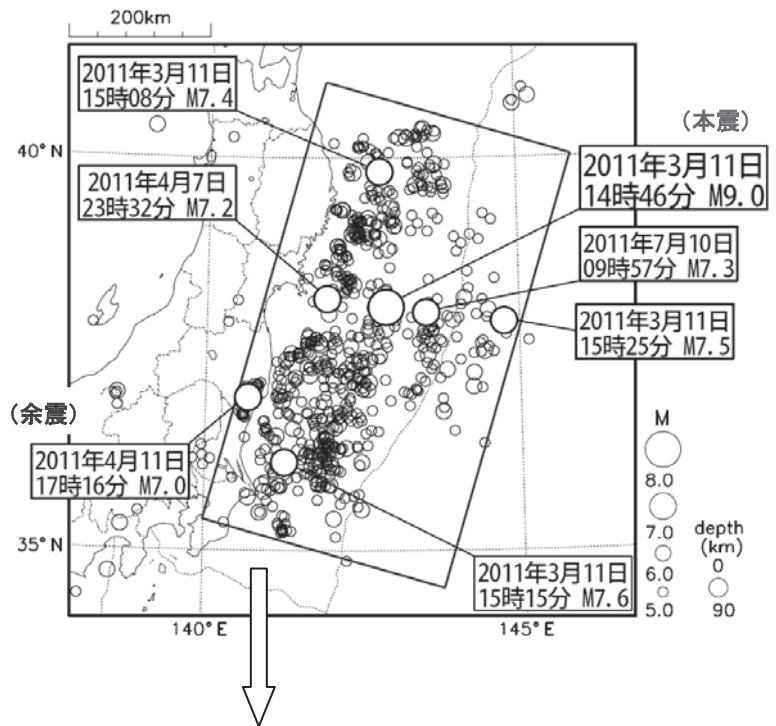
200km

2011年3月11日
15時08分 M7.4

(本震)

40° N

2011年4月7日
23時32分 M7.2

2011年3月11日
14時46分 M9.0

2011年7月10日
09時57分 M7.3

2011年3月11日
15時25分 M7.5

(余震)

2011年4月11日
17時16分 M7.0

M
8.0
7.0
6.0
5.0

depth
(km)
0
90

35° N

2011年3月11日
15時15分 M7.6

140° E

145° E